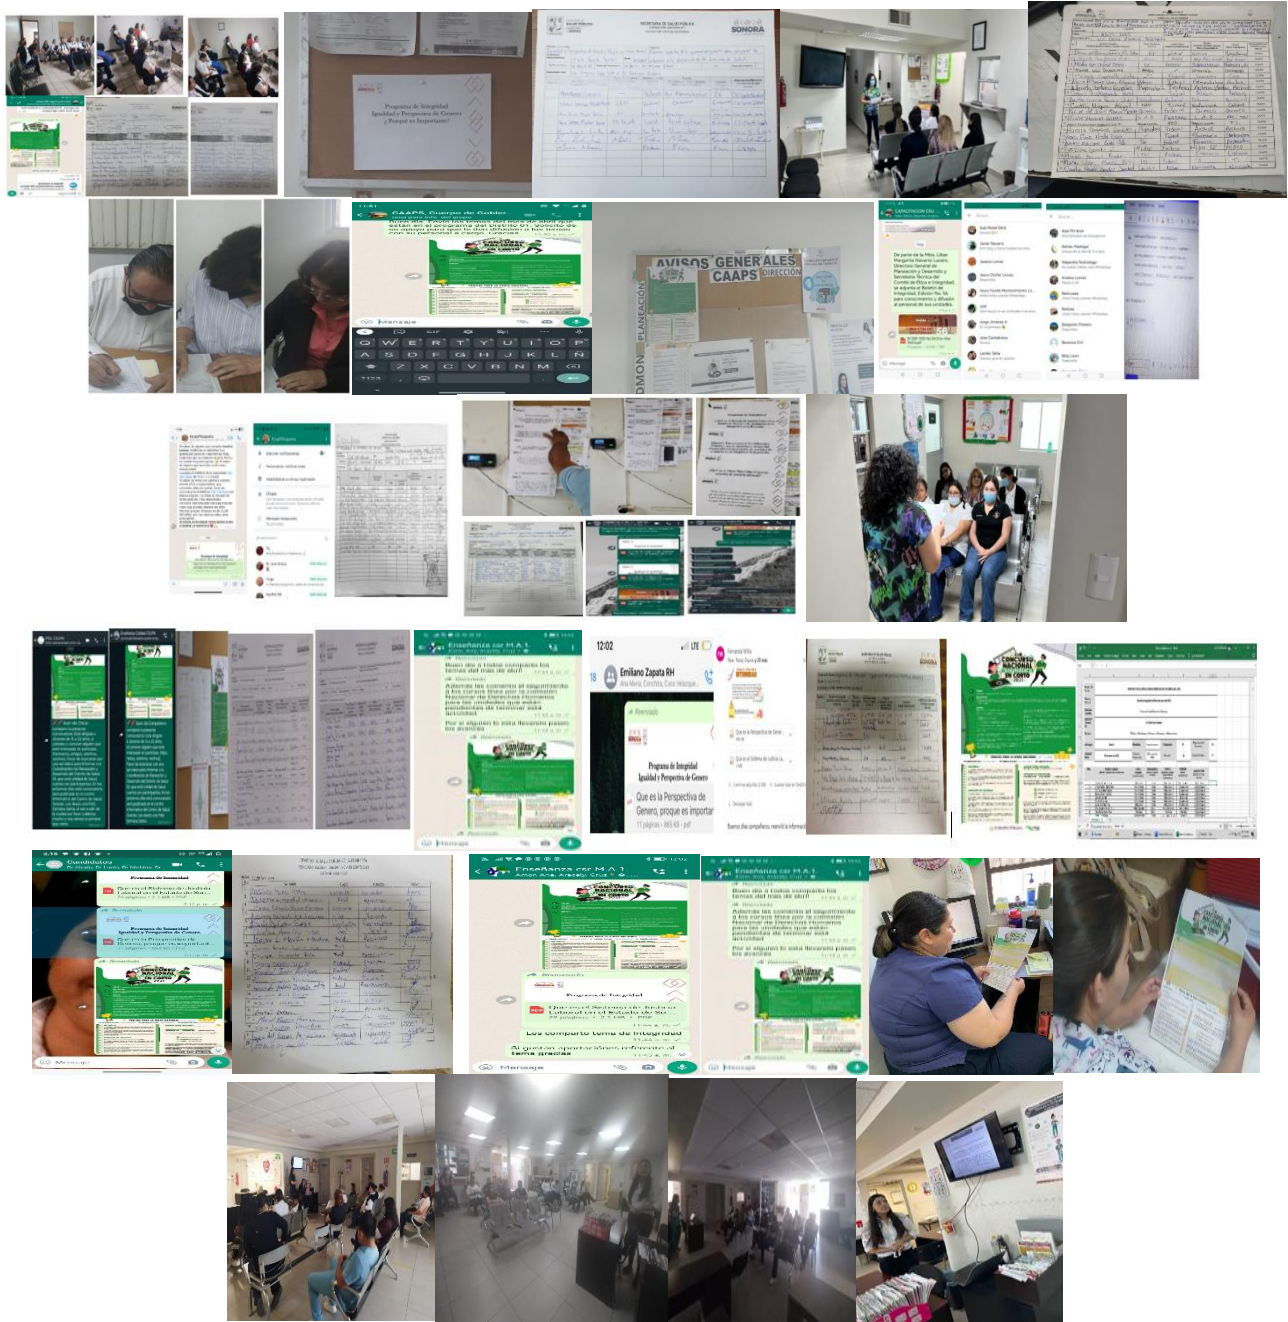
Programa de Integridad
Igualdad y Perspectiva de Genero
¿Porqué es Importante?

SECRETARIA DE SALUD PUBLICA
SONORA

CAAPS, Cuerpo de Gobier

Mensaje

AVISOS GENERALES
CAAPS
DIRECCIÓN
PLANEACIÓN

Enseñanza csr M.A.1
Buen día a todos comparto los temas del mes de abril
Adjunto les comparto el seguimiento a los cursos tiene por la comisión Nacional de Derechos Humanos para los unidades que estén pendientes de terminar esta actividad
Por si alguien lo está llevando pasen los avances

12:02
Emiliano Zapata RH
Programa de Integridad
Igualdad y Perspectiva de Genero
Que es la Perspectiva de Genero, proque es importar
11 páginas • 865 KB • pdf

CONCURSO NACIONAL DE CORTO

Candidatos
Programa de Integridad
Igualdad y Perspectiva de Genero

Enseñanza csr M.A.1
Programa de Integridad
Los comparto tema de integridad
Mensaje